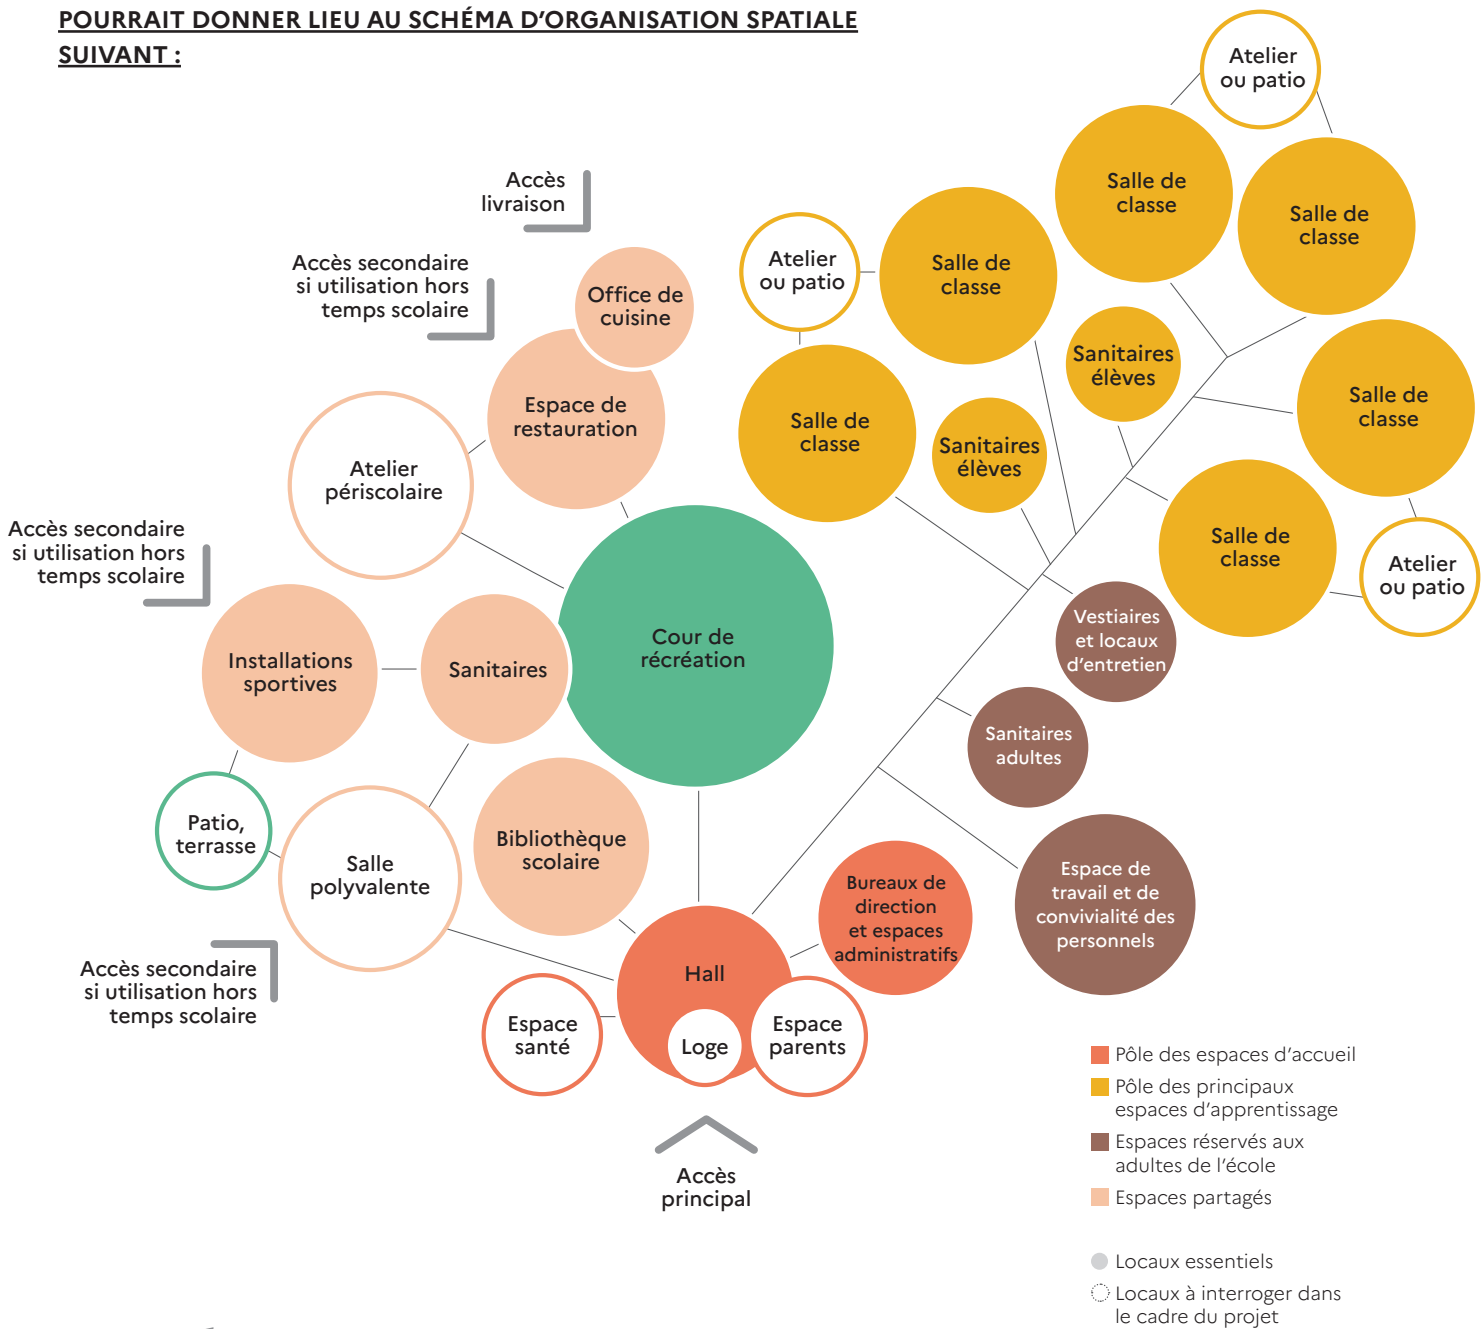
POURRAIT DONNER LIEU AU SCHÉMA D'ORGANISATION SPATIALE SUIVANT :

Atelier ou patio

Salle de classe

Salle de classe

Accès livraison

Atelier ou patio

Salle de classe

Accès secondaire si utilisation hors temps scolaire

Office de cuisine

Sanitaires élèves

Salle de classe

Espace de restauration

Salle de classe

Sanitaires élèves

Atelier périscolaire

Salle de classe

Accès secondaire si utilisation hors temps scolaire

Atelier ou patio

Cour de récréation

Vestiaires et locaux d'entretien

Installations sportives

Sanitaires

Sanitaires adultes

Patio, terrasse

Salle polyvalente

Bibliothèque scolaire

Bureaux de direction et espaces administratifs

Espace de travail et de convivialité des personnels

Accès secondaire si utilisation hors temps scolaire

Hall

Espace santé

Loge

Espace parents

Accès principal

Pôle des espaces d'accueil
Pôle des principaux espaces d'apprentissage
Espaces réservés aux adultes de l'école
Espaces partagés

Locaux essentiels
Locaux à interroger dans le cadre du projet